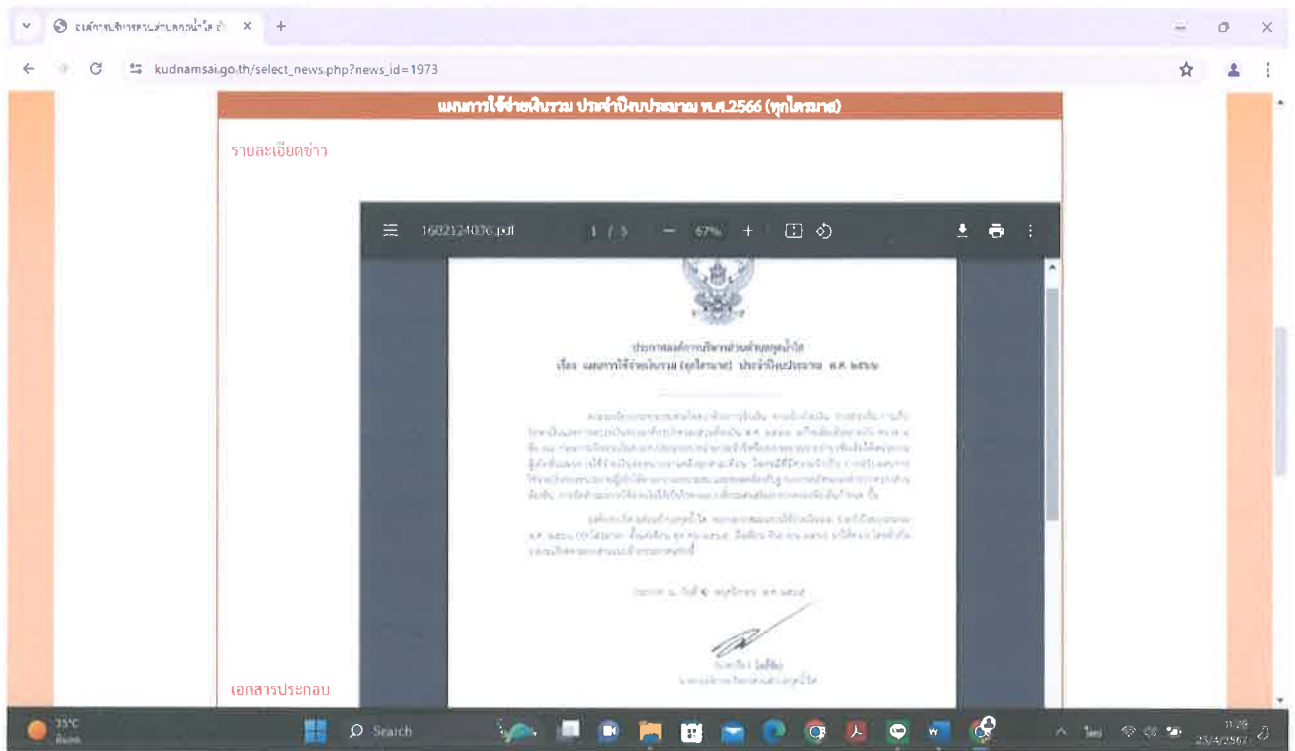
องค์การบริหารส่วนตำบลกุดน้ำใส อำ

kudnamsai.go.th/select_news.php?news_id=1973

แผนการใช้จ่ายเงินรวม ประจำปีงบประมาณ พ.ศ.2566 (ทุกไตรมาส)

รายละเอียดข่าว

1602124076.pdf 1 / 3 — 67% +

ประกาศองค์การบริหารส่วนตำบลกุดน้ำใส
เรื่อง แผนการใช้จ่ายเงินรวม (ทุกไตรมาส) ประจำปีงบประมาณ พ.ศ. ๒๕๖๖

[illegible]

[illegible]

ประกาศ ณ วันที่ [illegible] พฤศจิกายน พ.ศ. ๒๕๖๖

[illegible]
นายกองค์การบริหารส่วนตำบลกุดน้ำใส

เอกสารประกอบ

35°C
Search
11:26
23/4/2567